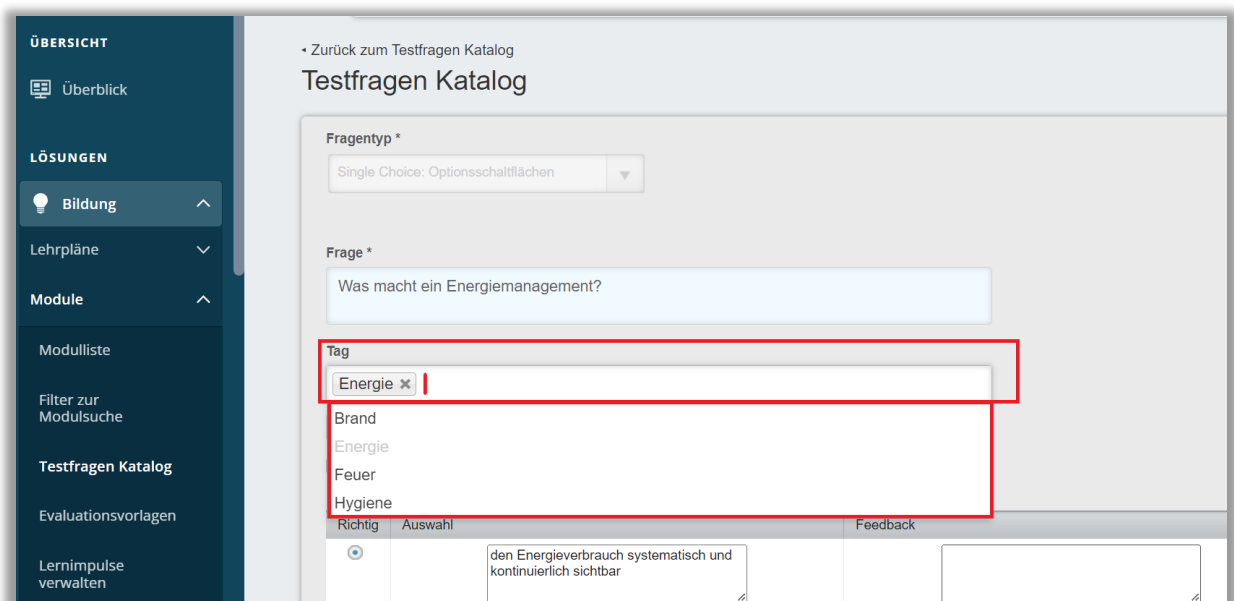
ÜBERSICHT

Überblick

LÖSUNGEN

Bildung

Lehrpläne

Module

Modulliste

Filter zur Modulsuche

Testfragen Katalog

Evaluationsvorlagen

Lernimpulse verwalten

◂ Zurück zum Testfragen Katalog

Testfragen Katalog

Fragentyp *

Single Choice: Optionsschaltflächen

Frage *

Was macht ein Energiemanagement?

Tag

Energie ×

Brand
Energie
Feuer
Hygiene

| Richtig | Auswahl | Feedback |
|---|---|---|
| ⊙ | den Energieverbrauch systematisch und kontinuierlich sichtbar | |